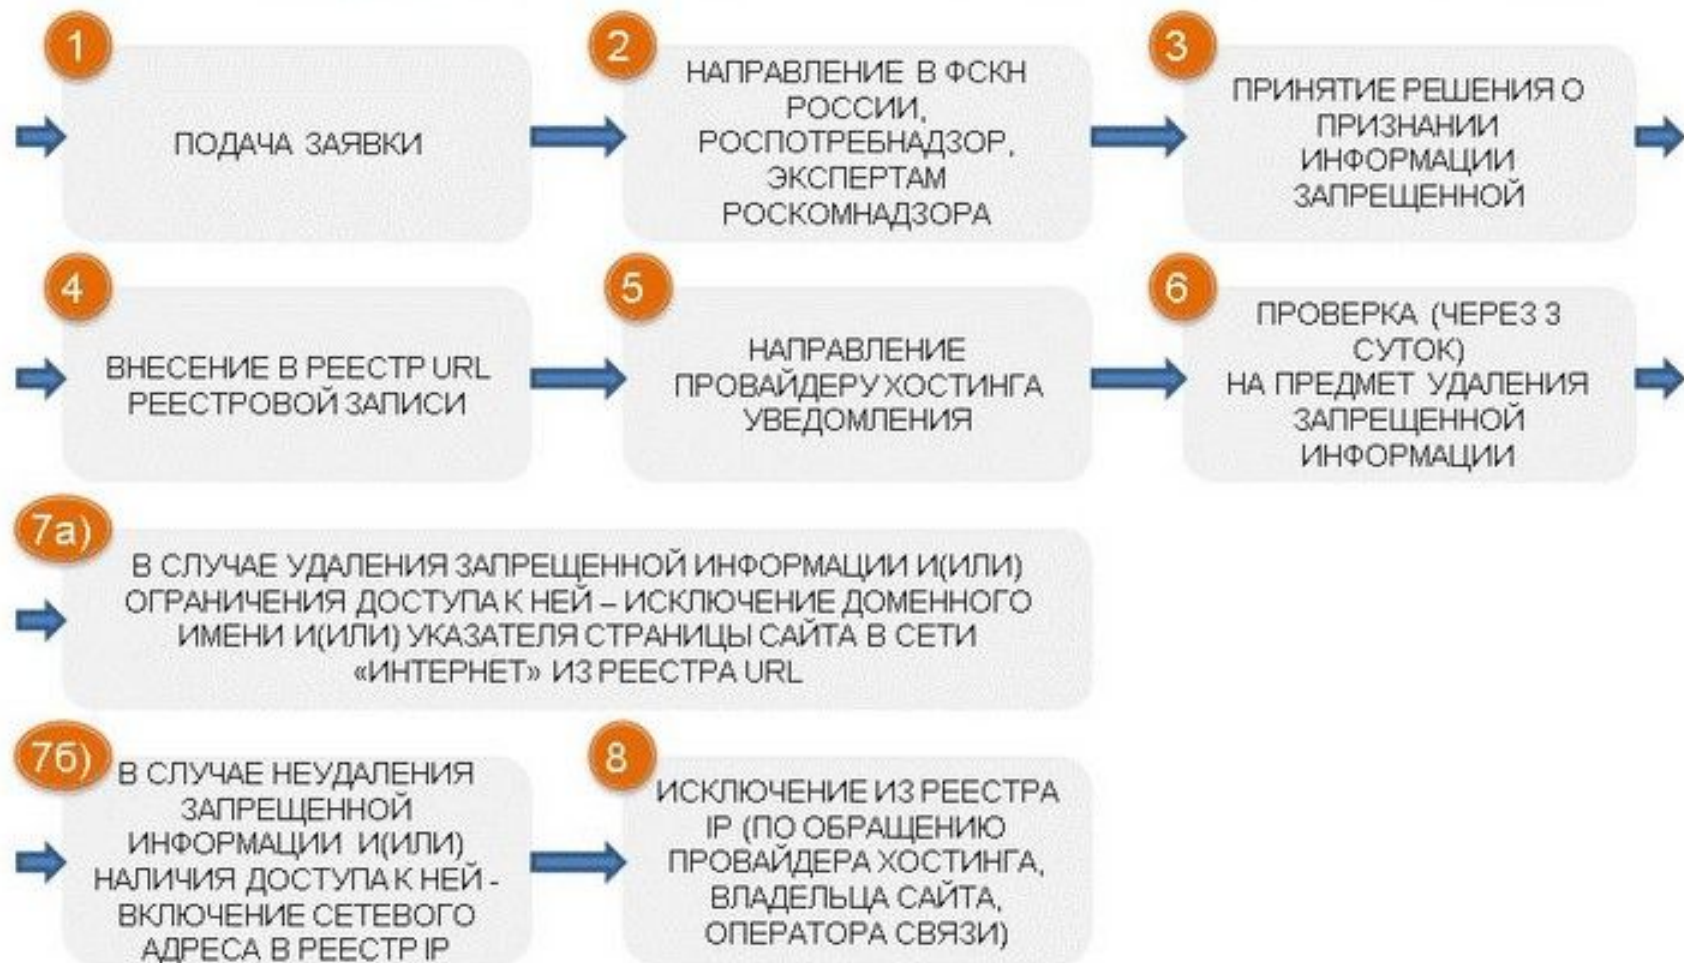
1

ПОДАЧА ЗАЯВКИ

2

НАПРАВЛЕНИЕ В ФСКН РОССИИ, РОСПОТРЕБНАДЗОР, ЭКСПЕРТАМ РОСКОМНАДЗОРА

3

ПРИНЯТИЕ РЕШЕНИЯ О ПРИЗНАНИИ ИНФОРМАЦИИ ЗАПРЕЩЕННОЙ

4

ВНЕСЕНИЕ В РЕЕСТР URL РЕЕСТРОВОЙ ЗАПИСИ

5

НАПРАВЛЕНИЕ ПРОВАЙДЕРУ ХОСТИНГА УВЕДОМЛЕНИЯ

6

ПРОВЕРКА (ЧЕРЕЗ 3 СУТОК) НА ПРЕДМЕТ УДАЛЕНИЯ ЗАПРЕЩЕННОЙ ИНФОРМАЦИИ

7а)

В СЛУЧАЕ УДАЛЕНИЯ ЗАПРЕЩЕННОЙ ИНФОРМАЦИИ И(ИЛИ) ОГРАНИЧЕНИЯ ДОСТУПА К НЕЙ – ИСКЛЮЧЕНИЕ ДОМЕННОГО ИМЕНИ И(ИЛИ) УКАЗАТЕЛЯ СТРАНИЦЫ САЙТА В СЕТИ «ИНТЕРНЕТ» ИЗ РЕЕСТРА URL

7б)

В СЛУЧАЕ НЕУДАЛЕНИЯ ЗАПРЕЩЕННОЙ ИНФОРМАЦИИ И(ИЛИ) НАЛИЧИЯ ДОСТУПА К НЕЙ - ВКЛЮЧЕНИЕ СЕТЕВОГО АДРЕСА В РЕЕСТР IP

8

ИСКЛЮЧЕНИЕ ИЗ РЕЕСТРА IP (ПО ОБРАЩЕНИЮ ПРОВАЙДЕРА ХОСТИНГА, ВЛАДЕЛЬЦА САЙТА, ОПЕРАТОРА СВЯЗИ)